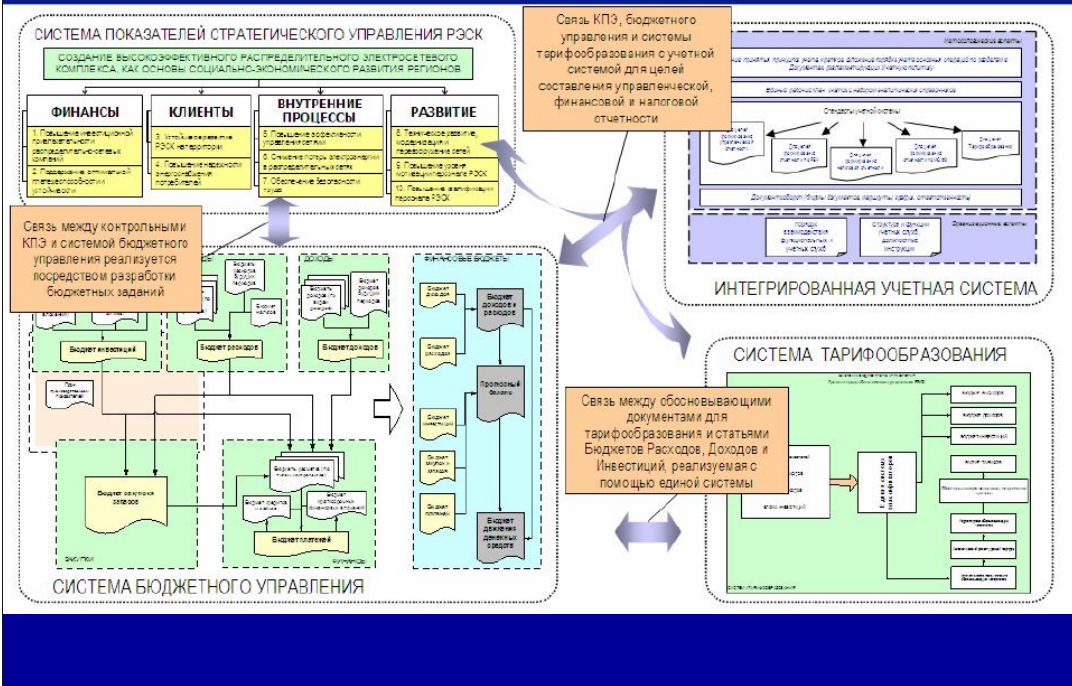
СИСТЕМА ПОКАЗАТЕЛЕЙ СТРАТЕГИЧЕСКОГО УПРАВЛЕНИЯ РЭСК

СОЗДАНИЕ ВЫСОКОЭФФЕКТИВНОГО РАСПРЕДЕЛИТЕЛЬНОГО ЭЛЕКТРОСЕТЕВОГО КОМПЛЕКСА, КАК ОСНОВЫ СОЦИАЛЬНО-ЭКОНОМИЧЕСКОГО РАЗВИТИЯ РЕГИОНОВ

ФИНАНСЫ

1. Повышение инвестиционной привлекательности распределительно-сетевых компаний

2. Поддержание оптимальной платежеспособности устойчивости

КЛИЕНТЫ

3. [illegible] РЭСК на территории

4. Повышение надежности электроснабжения потребителей

ВНУТРЕННИЕ ПРОЦЕССЫ

5. Повышение эффективности управления сетями

6. Снижение потерь электроэнергии в распределительных сетях

7. Обеспечение безопасности труда

РАЗВИТИЕ

8. Техническое развитие, модернизация и переоборудование сетей

9. Повышение уровня мотивации персонала РЭСК

10. Повышение квалификации персонала РЭСК

Связь КПЭ, бюджетного управления и системы тарифообразования с учетной системой для целей составления управленческой, финансовой и налоговой отчетности

Связь между контрольными КПЭ и системой бюджетного управления реализуется посредством разработки бюджетных заданий

Бюджет инвестиций

Бюджет расходов

Бюджет доходов

Бюджет налогов

Финансовые бюджеты

Бюджет доходов и расходов

Прогнозный баланс

Бюджет движения денежных средств

Бюджет закупки запасов

Бюджет платежей

СИСТЕМА БЮДЖЕТНОГО УПРАВЛЕНИЯ

Стандарты учетной системы

Документооборот (Формы документов, маршруты, сроки, ответственность)

Порядок взаимодействия функциональных и учетных служб

Структура и функции учетных служб, должностные инструкции

ИНТЕГРИРОВАННАЯ УЧЕТНАЯ СИСТЕМА

СИСТЕМА ТАРИФООБРАЗОВАНИЯ

Связь между обосновывающими документами для тарифообразования и статьями Бюджетов Расходов, Доходов и Инвестиций, реализуемая с помощью единой системы